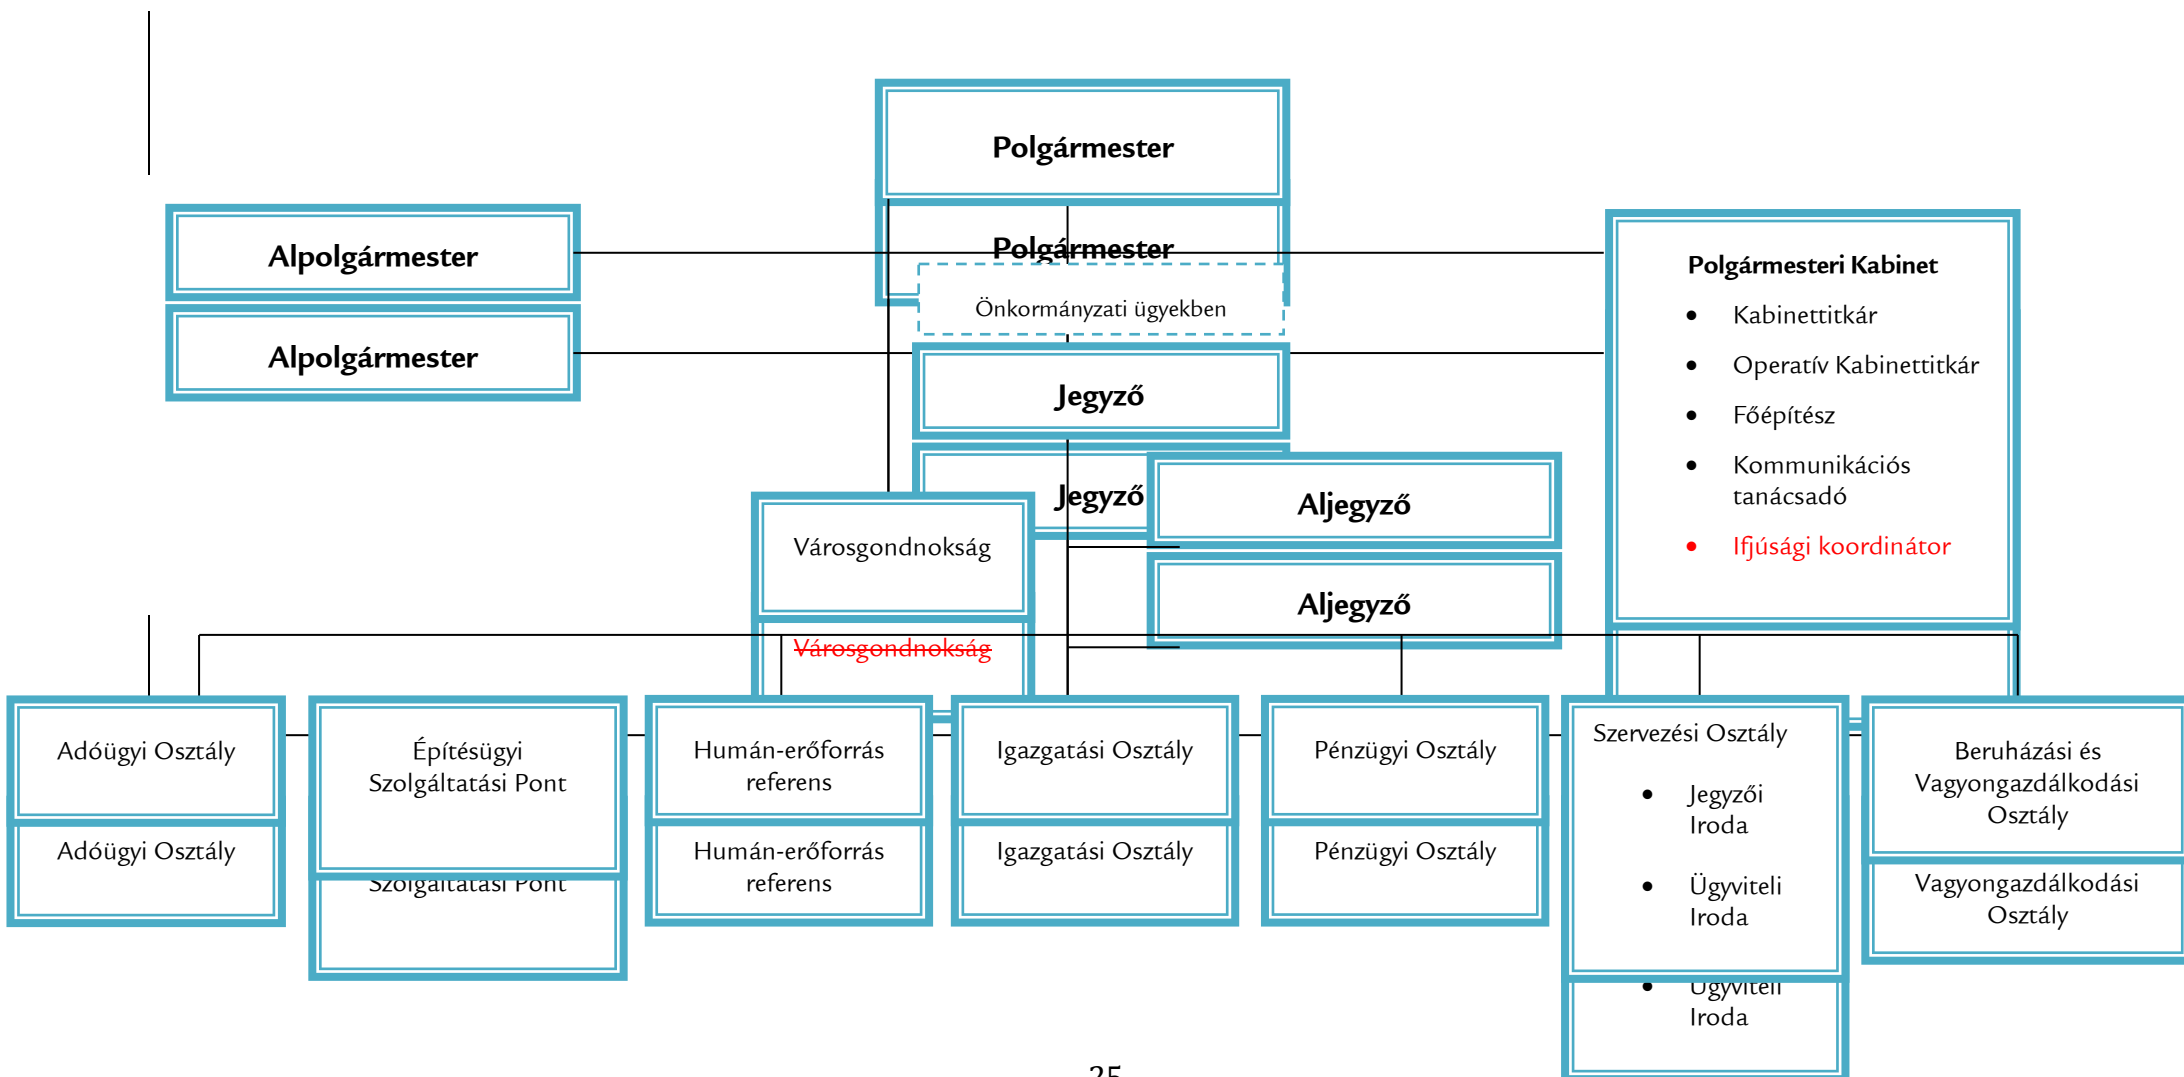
Polgármester

Polgármester

Önkormányzati ügyekben

Alpolgármester

Alpolgármester

Polgármesteri Kabinet

- Kabinettitkár
- Operatív Kabinettitkár
- Főépítész
- Kommunikációs tanácsadó
- Ifjúsági koordinátor

Jegyző

Jegyző

Aljegyző

Aljegyző

Városgondnokság

~~Városgondnokság~~

Adóügyi Osztály

Adóügyi Osztály

Építésügyi Szolgáltatási Pont

Szolgáltatási Pont

Humán-erőforrás referens

Humán-erőforrás referens

Igazgatási Osztály

Igazgatási Osztály

Pénzügyi Osztály

Pénzügyi Osztály

Szervezési Osztály

- Jegyzői Iroda
- Ügyviteli Iroda
- Ügyviteli Iroda

Beruházási és Vagyongazdálkodási Osztály

Vagyongazdálkodási Osztály

25